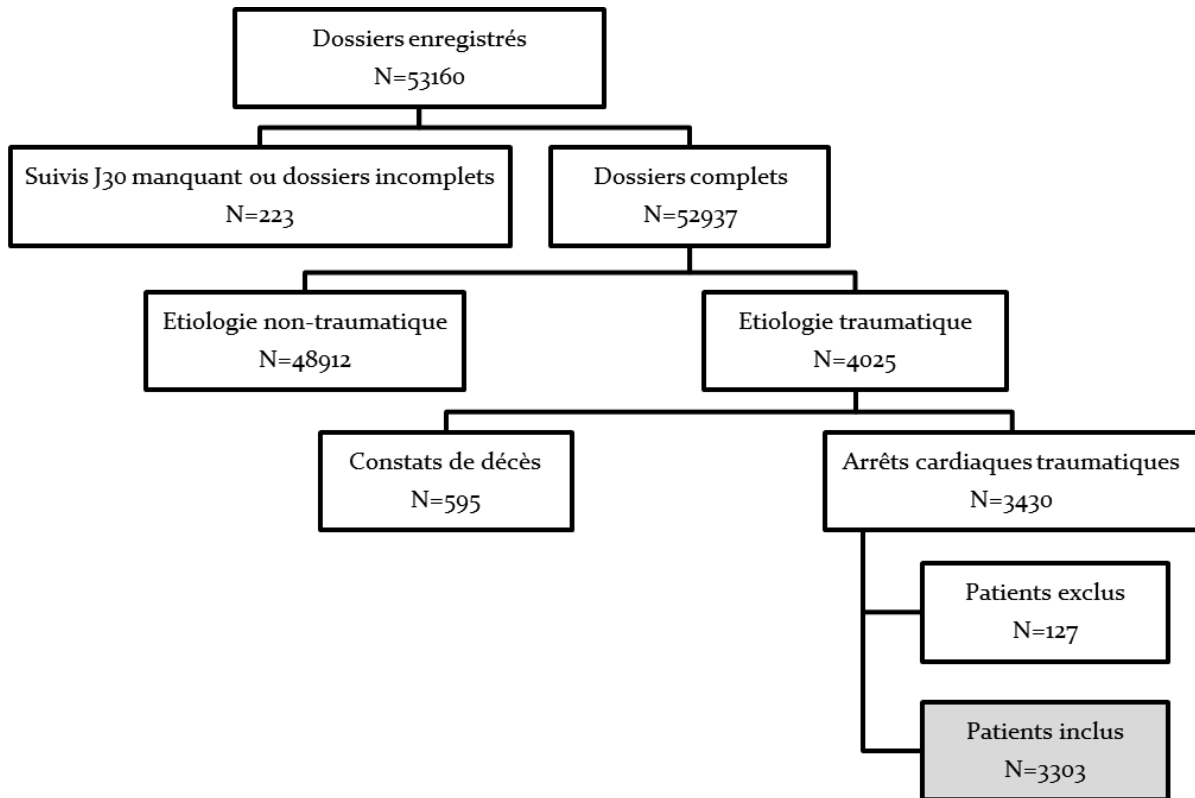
Dossiers enregistrés
N=53160

Suivis J30 manquant ou dossiers incomplets
N=223

Dossiers complets
N=52937

Etiologie non-traumatique
N=48912

Etiologie traumatique
N=4025

Constats de décès
N=595

Arrêts cardiaques traumatiques
N=3430

Patients exclus
N=127

Patients inclus
N=3303